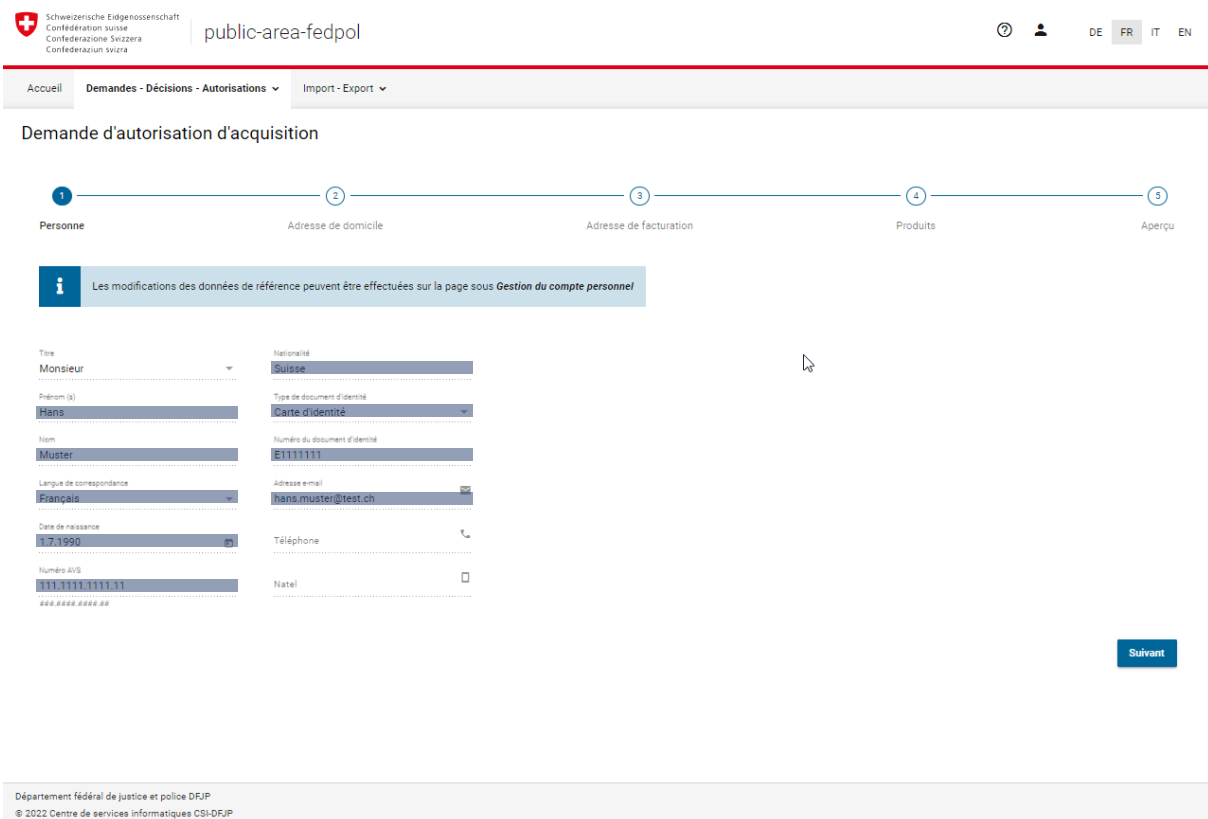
Schweizerische Eidgenossenschaft
Confédération suisse
Confederazione Svizzera
Confederaziun svizra

public-area-fedpol

DE FR IT EN

Accueil
Demandes - Décisions - Autorisations
Import - Export

Demande d'autorisation d'acquisition

1
Personne
2
Adresse de domicile
3
Adresse de facturation
4
Produits
5
Aperçu

Les modifications des données de référence peuvent être effectuées sur la page sous *Gestion du compte personnel*

Titre
Monsieur

Prénom (s)
Hans

Nom
Muster

Langue de correspondance
Français

Date de naissance
1.7.1990

Numéro AVS
111.1111.1111.11
###.####.####.##

Nationalité
Suisse

Type de document d'identité
Carte d'identité

Numéro du document d'identité
E1111111

Adresse e-mail
hans.muster@test.ch

Téléphone

Natel

Suivant

Département fédéral de justice et police DFJP
© 2022 Centre de services informatiques CSI-DFJP